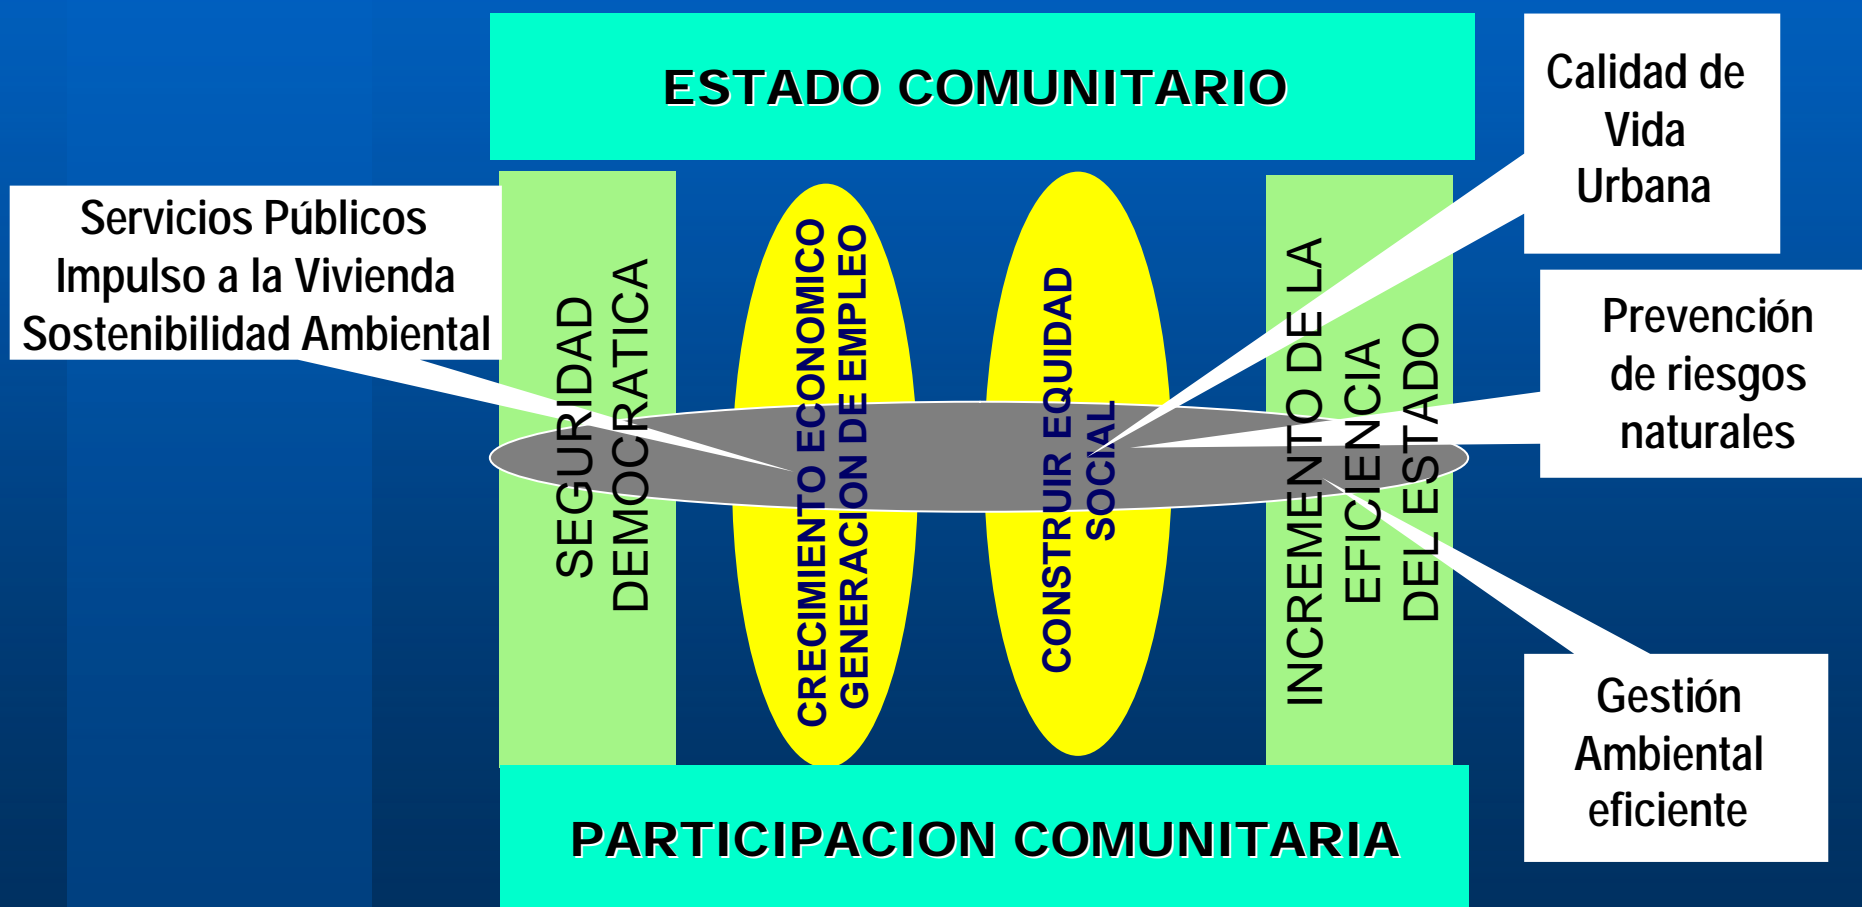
ESTADO COMUNITARIO

Calidad de Vida Urbana

Servicios Públicos
Impulso a la Vivienda
Sostenibilidad Ambiental

SEGURIDAD DEMOCRATICA

CRECIMIENTO ECONOMICO
GENERACION DE EMPLEO

CONSTRUIR EQUIDAD SOCIAL

INCREMENTO DE LA EFICIENCIA DEL ESTADO

Prevención de riesgos naturales

Gestión Ambiental eficiente

PARTICIPACION COMUNITARIA